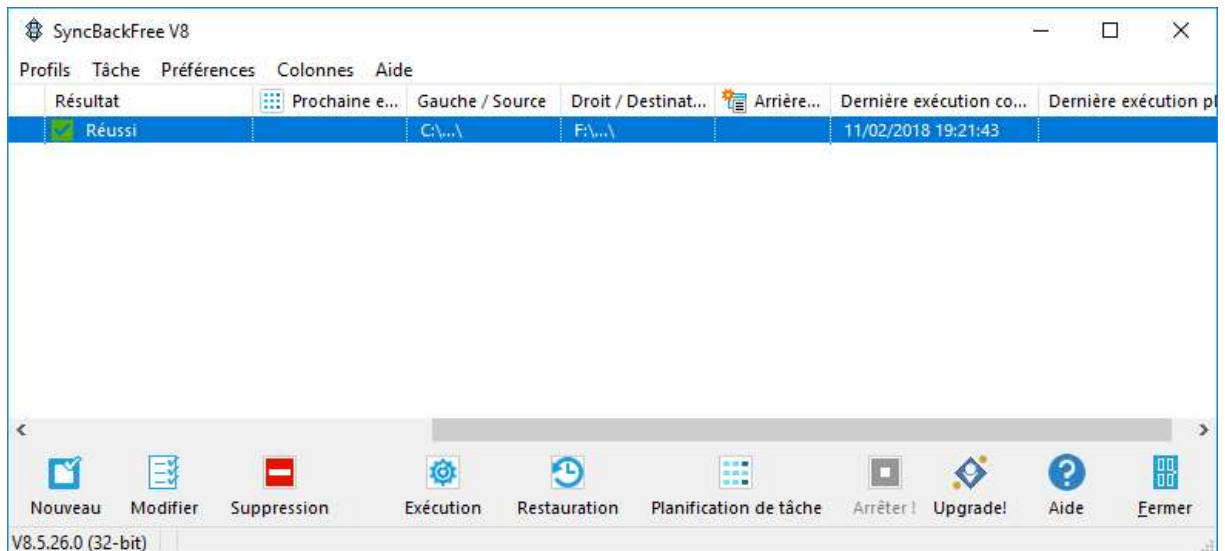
SyncBackFree V8

Profils Tâche Préférences Colonnes Aide

| Résultat | Prochaine e... | Gauche / Source | Droit / Destinat... | Arrière... | Dernière exécution co... | Dernière exécution p |
|---|---|---|---|---|---|---|
| Réussi | | C:\...\ | F:\...\ | | 11/02/2018 19:21:43 | |

Nouveau Modifier Suppression Exécution Restauration Planification de tâche Arrêter ! Upgrade! Aide Fermer

V8.5.26.0 (32-bit)